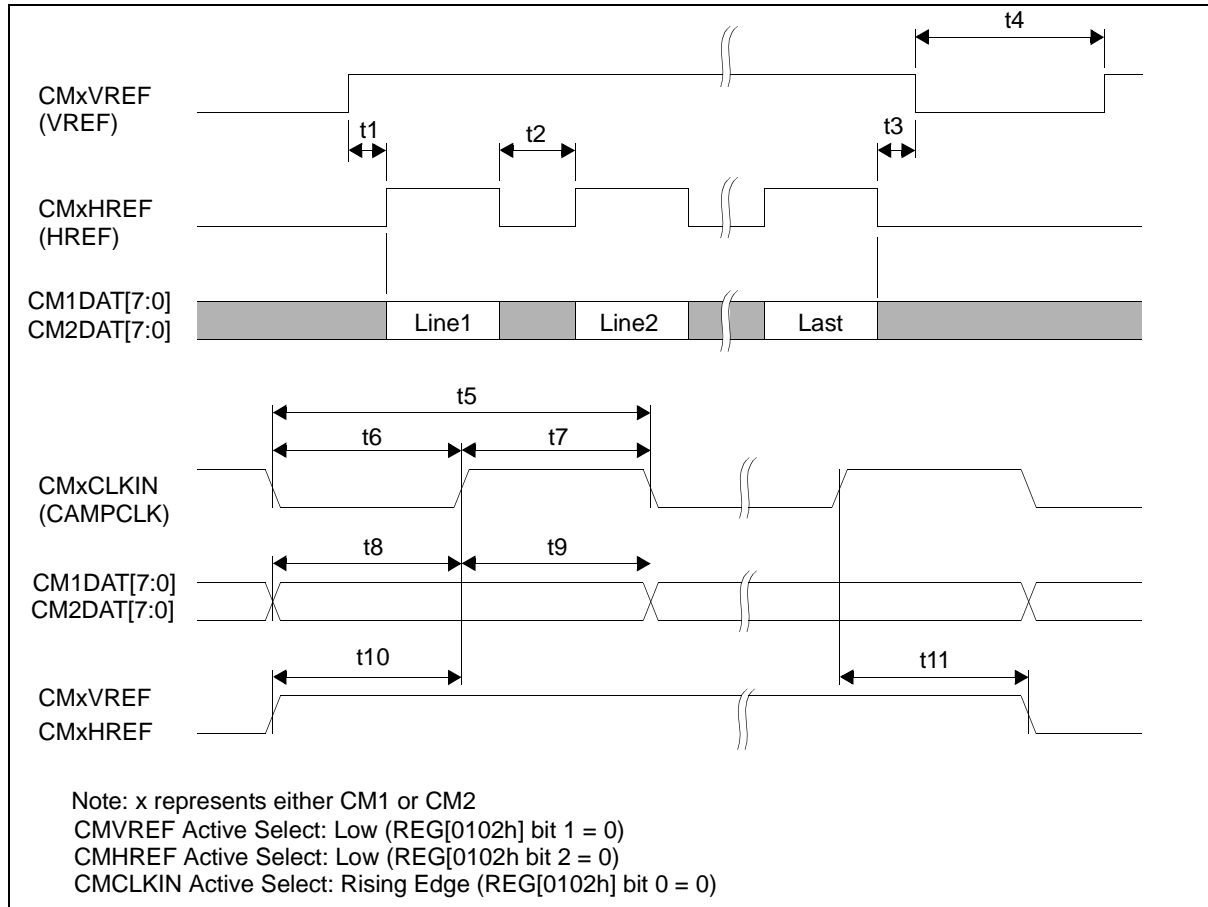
t4

CMxVREF
(VREF)

t1

t2

t3

CMxHREF
(HREF)

CM1DAT[7:0]
CM2DAT[7:0]

Line1

Line2

Last

t5

t6

t7

CMxCLKIN
(CAMPCLK)

t8

t9

CM1DAT[7:0]
CM2DAT[7:0]

t10

t11

CMxVREF
CMxHREF

Note: x represents either CM1 or CM2
CMVREF Active Select: Low (REG[0102h] bit 1 = 0)
CMHREF Active Select: Low (REG[0102h bit 2 = 0)
CMCLKIN Active Select: Rising Edge (REG[0102h] bit 0 = 0)